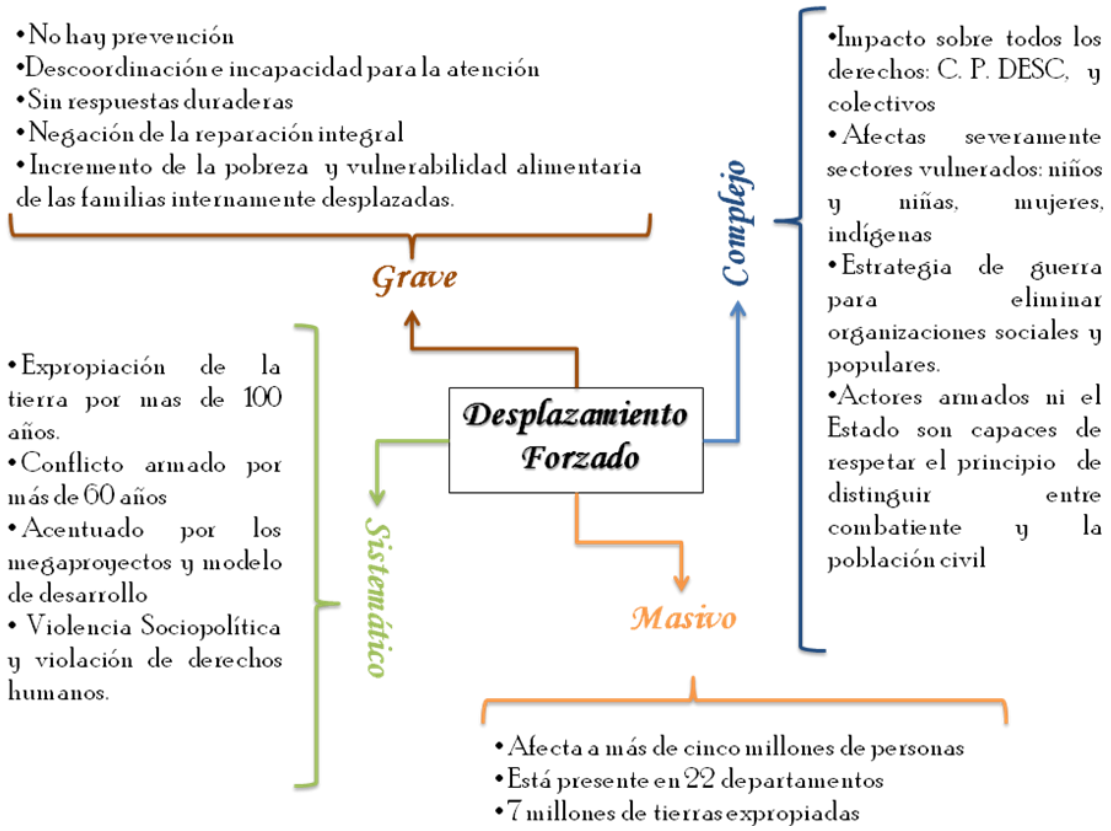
Desplazamiento Forzado

Grave

•No hay prevención
•Descoordinación e incapacidad para la atención
•Sin respuestas duraderas
•Negación de la reparación integral
•Incremento de la pobreza y vulnerabilidad alimentaria de las familias internamente desplazadas.

Complejo

•Impacto sobre todos los derechos: C. P. DESC, y colectivos
•Afectas severamente sectores vulnerados: niños y niñas, mujeres, indígenas
•Estrategia de guerra para eliminar organizaciones sociales y populares.
•Actores armados ni el Estado son capaces de respetar el principio de distinguir entre combatiente y la población civil

Sistemático

•Expropiación de la tierra por mas de 100 años.
•Conflicto armado por más de 60 años
•Acentuado por los megaproyectos y modelo de desarrollo
• Violencia Sociopolítica y violación de derechos humanos.

Masivo

•Afecta a más de cinco millones de personas
•Está presente en 22 departamentos
•7 millones de tierras expropiadas